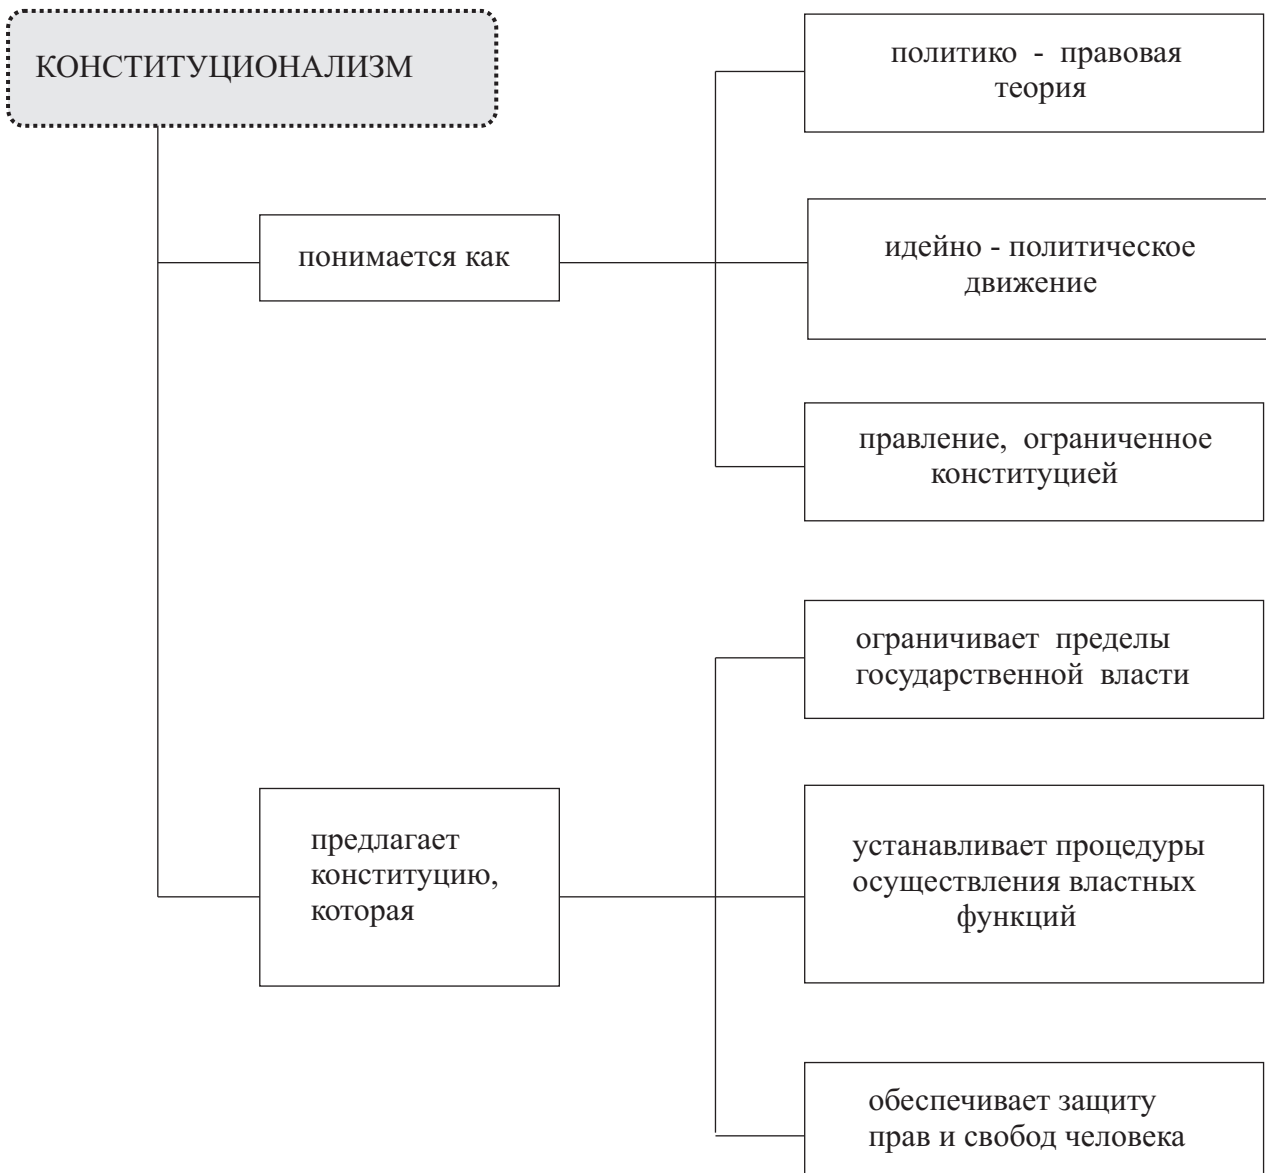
КОНСТИТУЦИОНАЛИЗМ

понимается как

политико - правовая теория

идейно - политическое движение

правление, ограниченное конституцией

предлагает конституцию, которая

ограничивает пределы государственной власти

устанавливает процедуры осуществления властных функций

обеспечивает защиту прав и свобод человека